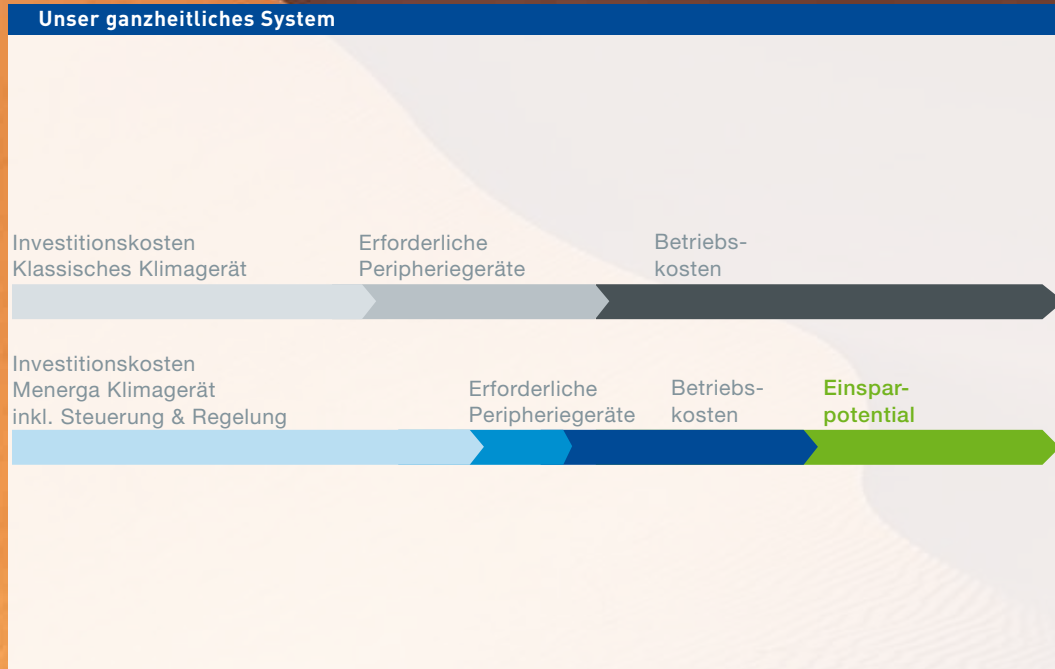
Unser ganzheitliches System

Investitionskosten Klassisches Klimagerät

Erforderliche Peripheriegeräte

Betriebskosten

Investitionskosten Menerga Klimagerät inkl. Steuerung & Regelung

Erforderliche Peripheriegeräte

Betriebskosten

Einsparpotential